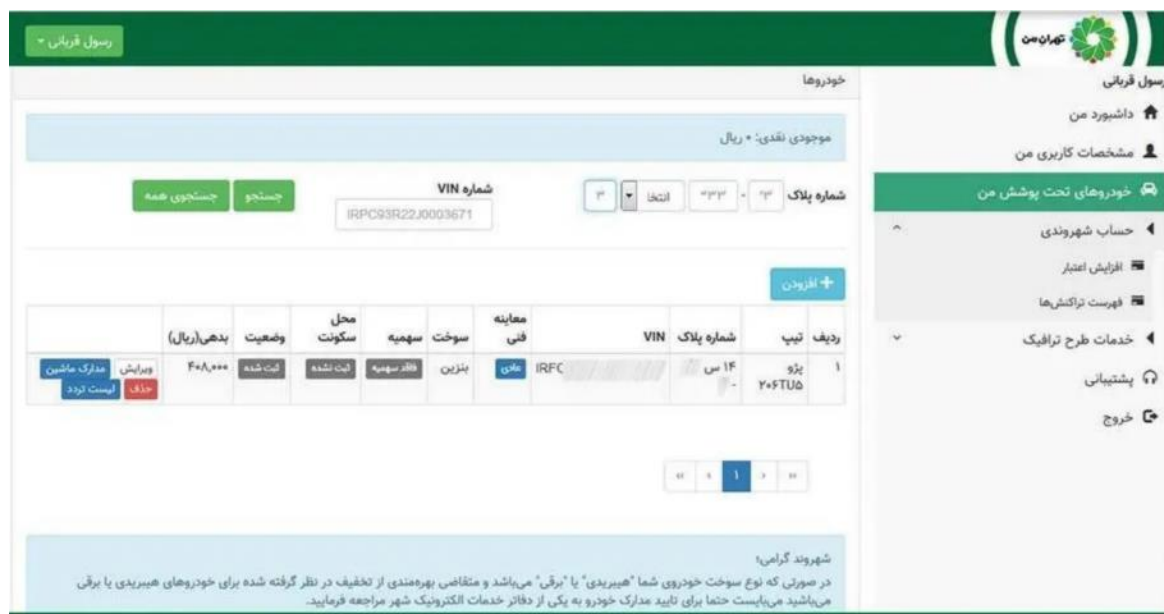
تهران من

رسول قربانی

رسول قربانی
داشبورد من
مشخصات کاربری من
خودروهای تحت پوشش من
حساب شهروندی
افزایش اعتبار
فهرست تراکنش‌ها
خدمات طرح ترافیک
پشتیبانی
خروج

خودروها

موجودی نقدی: ۰ ریال

شماره پلاک ۳۳ - ۳۳۳ انتخا ۳

شماره VIN
IRPC93R22J0003671

جستجو
جستجوی همه

افزودن

| ردیف | تیپ | شماره پلاک | VIN | معاینه فنی | سوخت | سهمیه | محل سکونت | وضعیت | بدهی(ریال) | |
|---|---|---|---|---|---|---|---|---|---|---|
| ۱ | پژو ۲۰۶TU5 | ۱۴ س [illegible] | IRFC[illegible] | عادی | بنزین | فاقد سهمیه | ثبت نشده | ثبت شده | ۴۰۸,۰۰۰ | ویرایش مدارک ماشین حذف لیست تردد |

« ‹ 1 › »

شهروند گرامی؛
در صورتی که نوع سوخت خودروی شما "هیبریدی" یا "برقی" می‌باشد و متقاضی بهره‌مندی از تخفیف در نظر گرفته شده برای خودروهای هیبریدی یا برقی می‌باشید می‌بایست حتما برای تایید مدارک خودرو به یکی از دفاتر خدمات الکترونیک شهر مراجعه فرمایید.